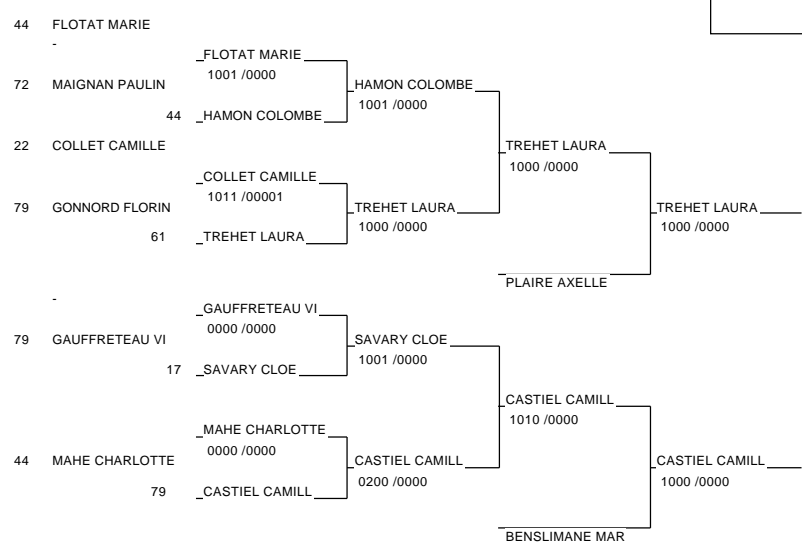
44 FLOTAT MARIE
-
FLOTAT MARIE
1001 /0000
72 MAIGNAN PAULIN
44 HAMON COLOMBE
HAMON COLOMBE
1001 /0000
22 COLLET CAMILLE
COLLET CAMILLE
1011 /00001
79 GONNORD FLORIN
61 TREHET LAURA
TREHET LAURA
1000 /0000
TREHET LAURA
1000 /0000
TREHET LAURA
1000 /0000
PLAIRE AXELLE
-
GAUFFRETEAU VI
0000 /0000
79 GAUFFRETEAU VI
17 SAVARY CLOE
SAVARY CLOE
1001 /0000
CASTIEL CAMILL
1010 /0000
MAHE CHARLOTTE
0000 /0000
44 MAHE CHARLOTTE
79 CASTIEL CAMILL
CASTIEL CAMILL
0200 /0000
CASTIEL CAMILL
1000 /0000
BENSLIMANE MAR